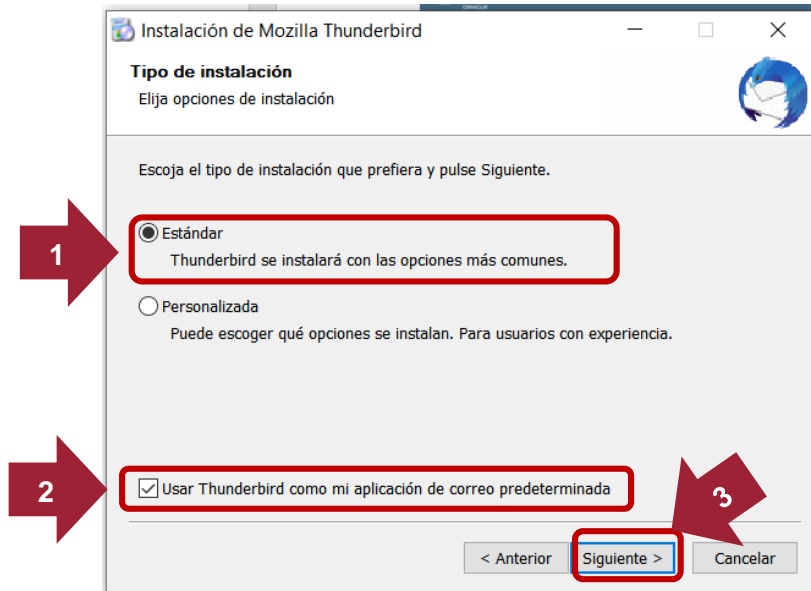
Instalación de Mozilla Thunderbird

Tipo de instalación
Elija opciones de instalación

Escoja el tipo de instalación que prefiera y pulse Siguiente.

1

Estándar
Thunderbird se instalará con las opciones más comunes.

Personalizada
Puede escoger qué opciones se instalan. Para usuarios con experiencia.

2

Usar Thunderbird como mi aplicación de correo predeterminada

3

< Anterior
Siguiente >
Cancelar